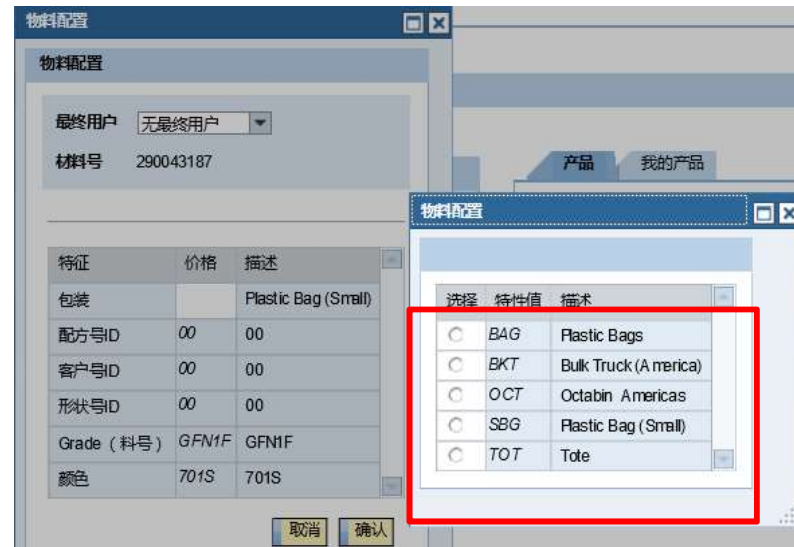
物料配置

物料配置

最终用户 无最终用户

材料号 290043187

| 特征 | 价格 | 描述 |
|---|---|---|
| 包装 | | Plastic Bag (Small) |
| 配方号ID | 00 | 00 |
| 客户号ID | 00 | 00 |
| 形状号ID | 00 | 00 |
| Grade（料号） | GFN1F | GFN1F |
| 颜色 | 701S | 701S |

取消 确认

产品 我的产品

物料配置

| 选择 | 特性值 | 描述 |
|---|---|---|
| | BAG | Plastic Bags |
| | BKT | Bulk Truck (America) |
| | OCT | Octabin Americas |
| | SBG | Plastic Bag (Small) |
| | TOT | Tote |